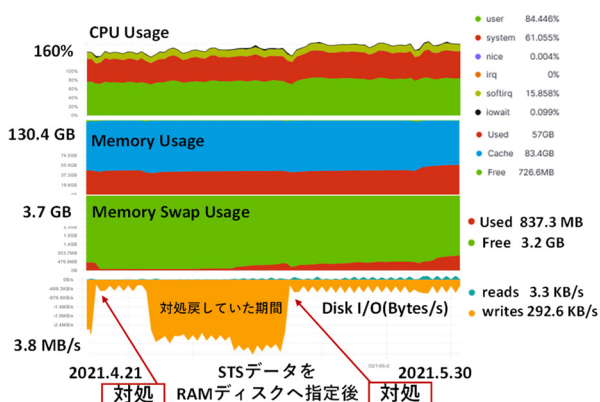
CPU Usage

160%

100%
80%
60%
40%
20%
0%

user 84.446%
system 61.055%
nice 0.004%
irq 0%
softirq 15.858%
iowait 0.099%

130.4 GB

Memory Usage

74.5GB
55.9GB
37.3GB
18.6GB
0B

Used 57GB
Cache 83.4GB
Free 726.6MB

3.7 GB

Memory Swap Usage

1.9GB
1.4GB
953.7MB
476.8MB
0B

Used 837.3 MB
Free 3.2 GB

0B/s
-488.3KB/s
-976.6KB/s
-1.4MB/s
-1.9MB/s
-2.4MB/s

対処戻していた期間

Disk I/O(Bytes/s)

reads 3.3 KB/s
writes 292.6 KB/s

3.8 MB/s

2021.4.21

対処

STSデータを RAMディスクへ指定後

2021.5.30

対処